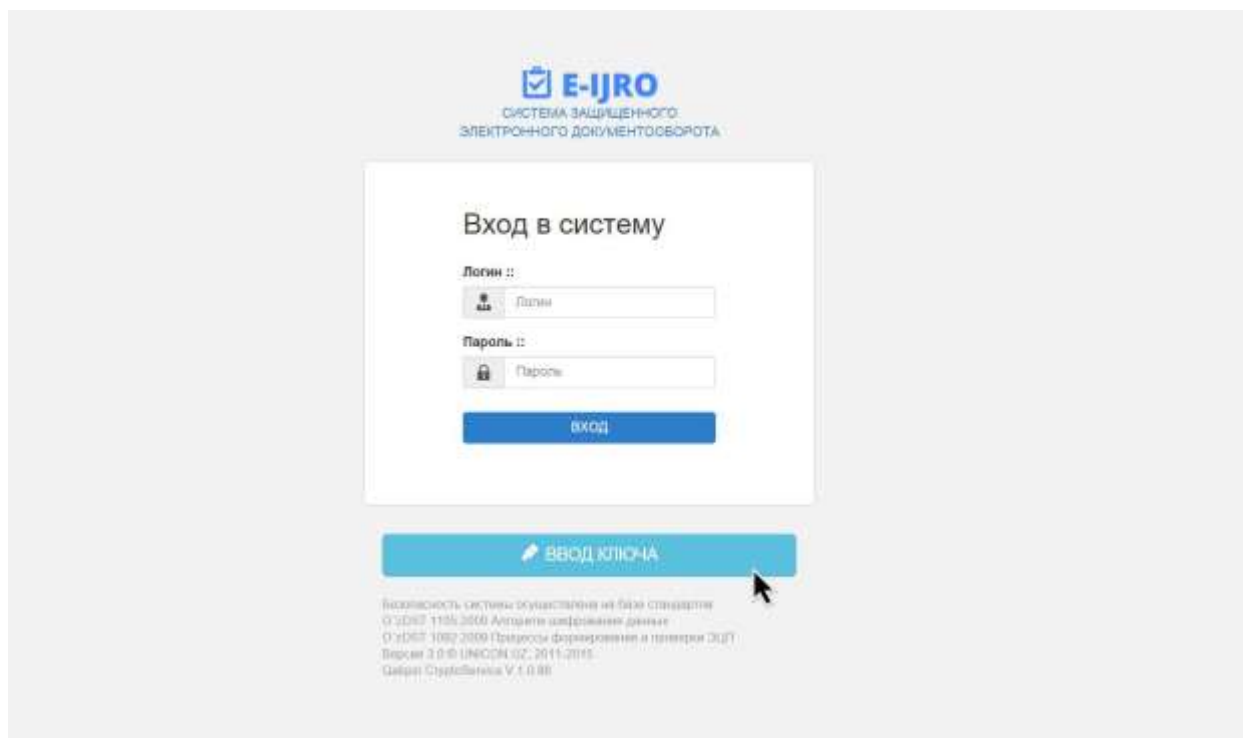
E-IJRO
СИСТЕМА ЗАЩИЩЕННОГО
ЭЛЕКТРОННОГО ДОКУМЕНТООБОРОТА

Вход в систему

Логин ::

Логин

Пароль ::

Пароль

ВХОД

ВВОД КЛЮЧА

Безопасность системы осуществлена на базе стандартов
O'zDST 1105:2009 Алгоритм шифрования данных
O'zDST 1092:2009 Процессы формирования и проверки ЭЦП
Версия 3.0 © UNICON.UZ, 2011-2015
Server CryptoService V 1.0.86